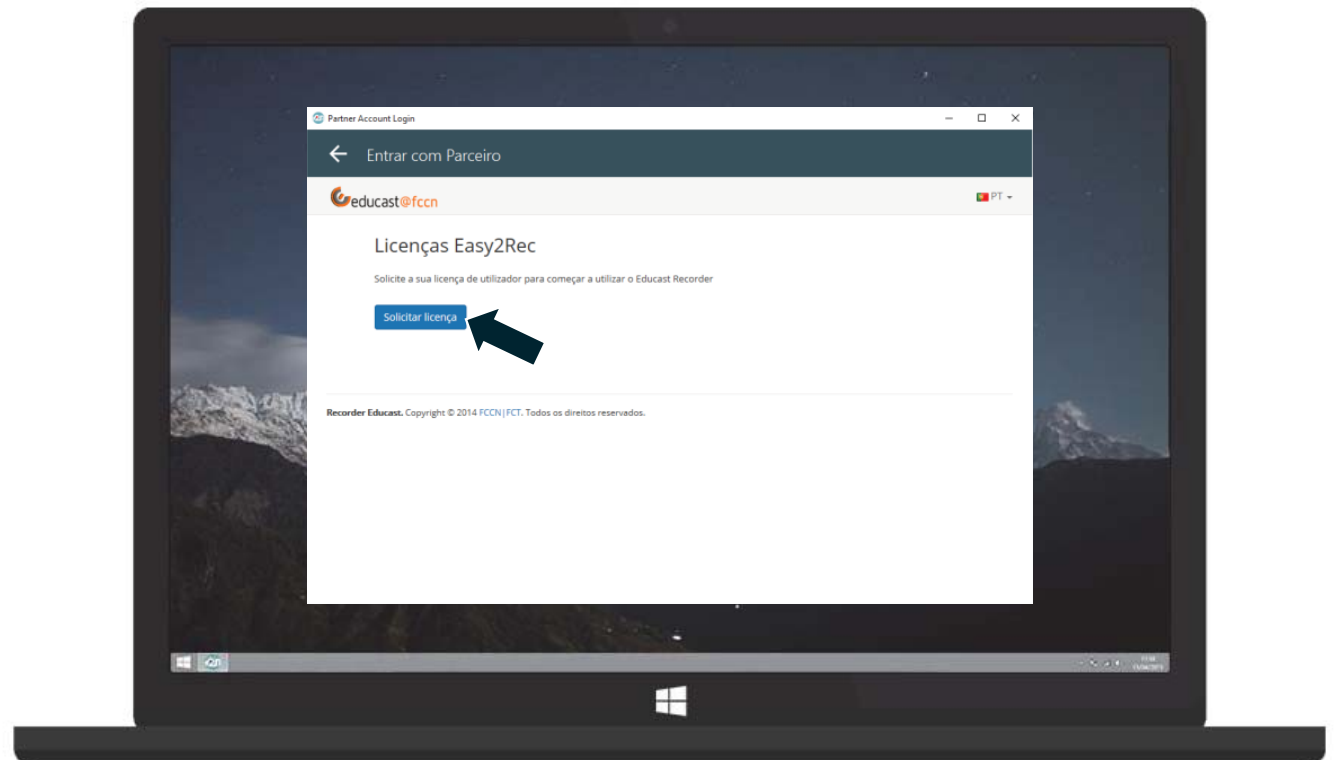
Partner Account Login

Entrar com Parceiro

educast@fccn

PT

Licenças Easy2Rec

Solicite a sua licença de utilizador para começar a utilizar o Educast Recorder

Solicitar licença

Recorder Educast. Copyright © 2014 FCCN|FCT. Todos os direitos reservados.